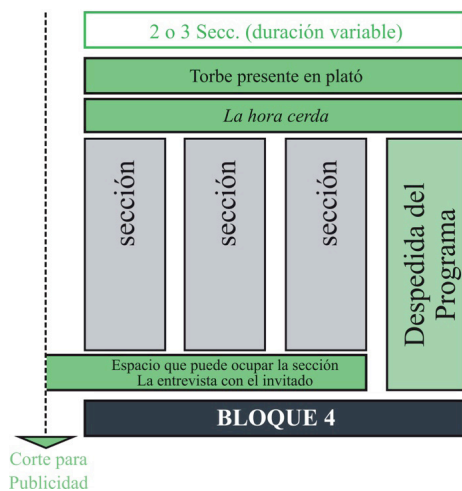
2 o 3 Secc. (duración variable)

Torbe presente en plató

La hora cerda

sección

sección

sección

Despedida del Programa

Espacio que puede ocupar la sección La entrevista con el invitado

BLOQUE 4

Corte para Publicidad